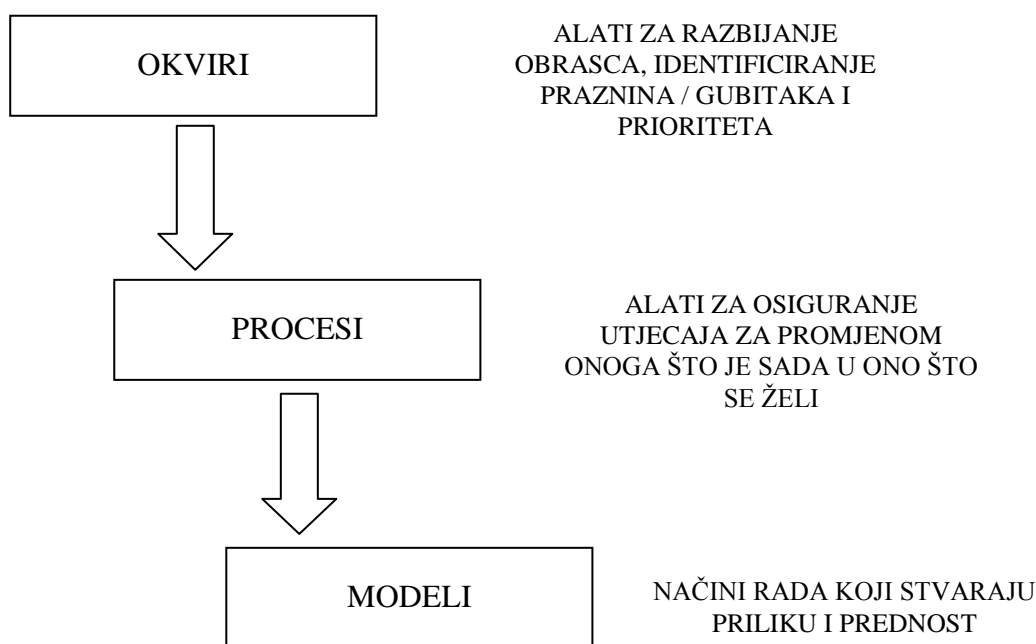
OKVIRI

ALATI ZA RAZBIJANJE OBRASCA, IDENTIFICIRANJE PRAZNINA / GUBITAKA I PRIORITETA

PROCESI

ALATI ZA OSIGURANJE UTJECAJA ZA PROMJENOM ONOGA ŠTO JE SADA U ONO ŠTO SE ŽELI

MODELI

NAČINI RADA KOJI STVARAJU PRILIKU I PREDNOST